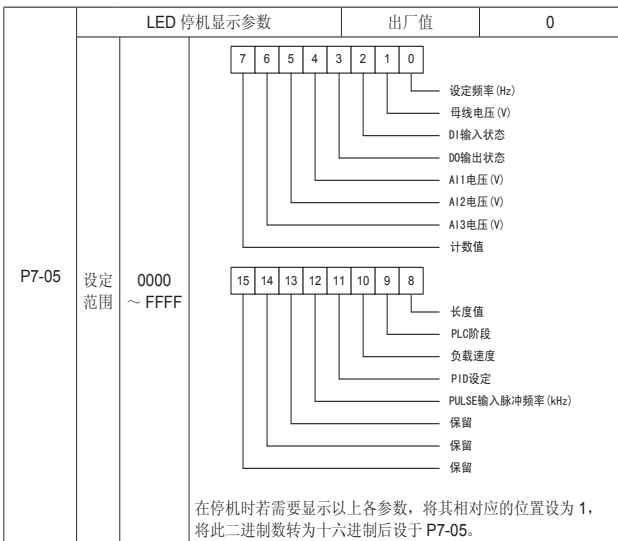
| P7-05 | LED 停机显示参数 | | 出厂值 | 0 |
|---|---|---|---|---|
| | 设定范围 | 0000 ~ FFFF | 7 6 5 4 3 2 1 0<br>设定频率(Hz)<br>母线电压(V)<br>DI输入状态<br>DO输出状态<br>AI1电压(V)<br>AI2电压(V)<br>AI3电压(V)<br>计数值<br><br>15 14 13 12 11 10 9 8<br>长度值<br>PLC阶段<br>负载速度<br>PID设定<br>PULSE输入脉冲频率(kHz)<br>保留<br>保留<br>保留<br><br>在停机时若需要显示以上各参数，将其相对应的位置设为 1，将此二进制数转为十六进制后设于 P7-05。 | |